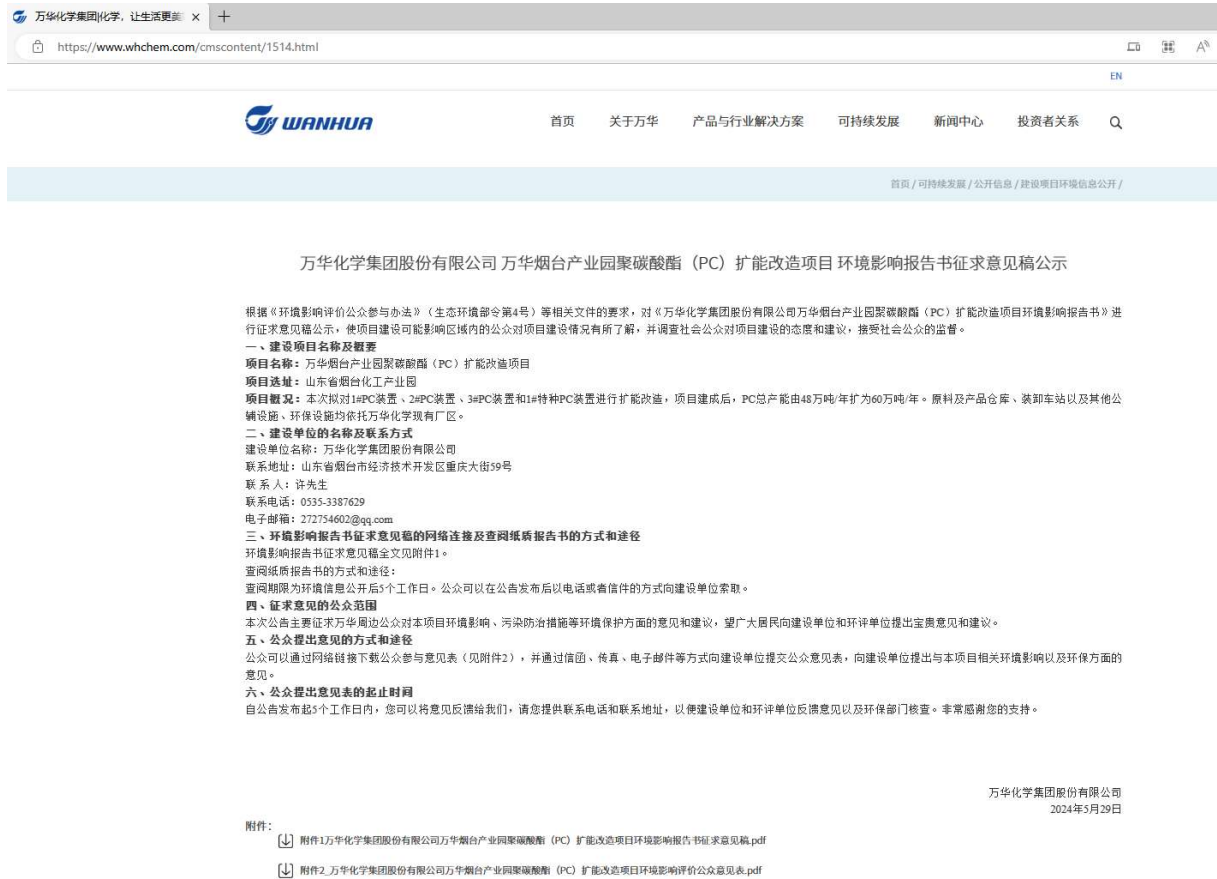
万华化学集团|化学，让生活更美 ×  +

https://www.whchem.com/cmscontent/1514.html

EN

WANHUA

首页　关于万华　产品与行业解决方案　可持续发展　新闻中心　投资者关系

首页 / 可持续发展 / 公开信息 / 建设项目环境信息公开 /

万华化学集团股份有限公司 万华烟台产业园聚碳酸酯（PC）扩能改造项目 环境影响报告书征求意见稿公示

根据《环境影响评价公众参与办法》（生态环境部令第4号）等相关文件的要求，对《万华化学集团股份有限公司万华烟台产业园聚碳酸酯（PC）扩能改造项目环境影响报告书》进行征求意见稿公示，使项目建设可能影响区域内的公众对项目建设情况有所了解，并调查社会公众对项目建设的态度和建议，接受社会公众的监督。

一、建设项目名称及概要

项目名称：万华烟台产业园聚碳酸酯（PC）扩能改造项目

项目选址：山东省烟台化工产业园

项目概况：本次拟对1#PC装置、2#PC装置、3#PC装置和1#特种PC装置进行扩能改造，项目建成后，PC总产能由48万吨/年扩为60万吨/年。原料及产品仓库、装卸车站以及其他公辅设施、环保设施均依托万华化学现有厂区。

二、建设单位的名称及联系方式

建设单位名称：万华化学集团股份有限公司

联系地址：山东省烟台市经济技术开发区重庆大街59号

联 系 人：许先生

联系电话：0535-3387629

电子邮箱：272754602@qq.com

三、环境影响报告书征求意见稿的网络连接及查阅纸质报告书的方式和途径

环境影响报告书征求意见稿全文见附件1。

查阅纸质报告书的方式和途径：

查阅期限为环境信息公开后5个工作日。公众可以在公告发布后以电话或者信件的方式向建设单位索取。

四、征求意见的公众范围

本次公告主要征求万华周边公众对本项目环境影响、污染防治措施等环境保护方面的意见和建议，望广大居民向建设单位和环评单位提出宝贵意见和建议。

五、公众提出意见的方式和途径

公众可以通过网络链接下载公众参与意见表（见附件2），并通过信函、传真、电子邮件等方式向建设单位提交公众意见表，向建设单位提出与本项目相关环境影响以及环保方面的意见。

六、公众提出意见表的起止时间

自公告发布起5个工作日内，您可以将意见反馈给我们，请您提供联系电话和联系地址，以便建设单位和环评单位反馈意见以及环保部门核查。非常感谢您的支持。

万华化学集团股份有限公司
2024年5月29日

附件：

附件1万华化学集团股份有限公司万华烟台产业园聚碳酸酯（PC）扩能改造项目环境影响报告书征求意见稿.pdf

附件2_万华化学集团股份有限公司万华烟台产业园聚碳酸酯（PC）扩能改造项目环境影响评价公众意见表.pdf